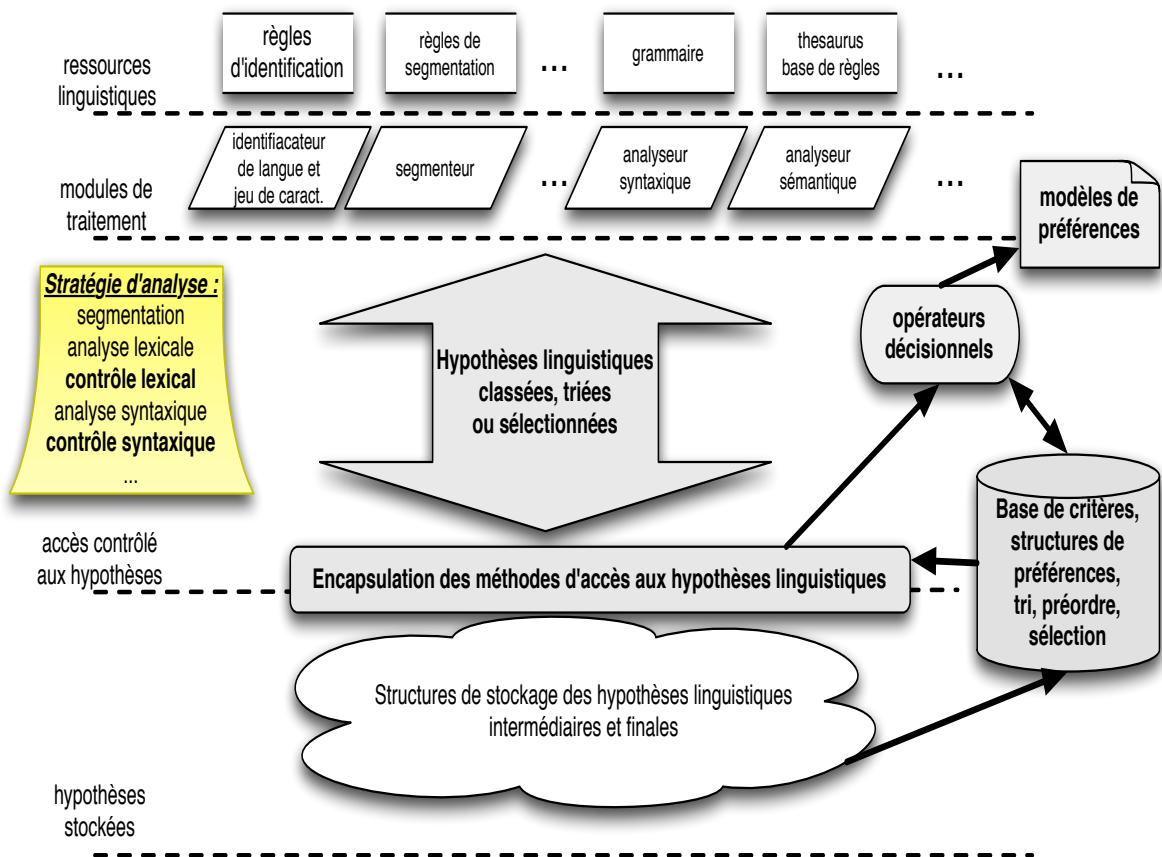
ressources linguistiques

règles d'identification

règles de segmentation

…

grammaire

thesaurus base de règles

…

modules de traitement

identifiacateur de langue et jeu de caract.

segmenteur

…

analyseur syntaxique

analyseur sémantique

…

modèles de préférences

Stratégie d'analyse :
segmentation
analyse lexicale
contrôle lexical
analyse syntaxique
contrôle syntaxique
...

Hypothèses linguistiques classées, triées ou sélectionnées

opérateurs décisionnels

Base de critères, structures de préférences, tri, préordre, sélection

accès contrôlé aux hypothèses

Encapsulation des méthodes d'accès aux hypothèses linguistiques

Structures de stockage des hypothèses linguistiques intermédiaires et finales

hypothèses stockées